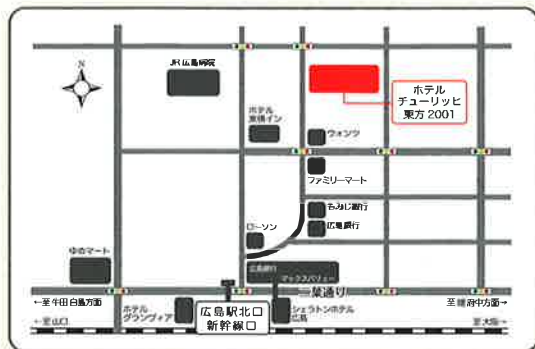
N

JR広島病院

ホテル
チューリッヒ
東方 2001

ホテル
東横イン

ウォンツ

ファミリーマート

もみじ銀行

ローソン

広島銀行

ゆめマート

広島銀行

マックスバリュー

二葉通り

←至 牛田 白島方面

至 鶴見町方面→

ホテル
グランヴィア

広島駅北口
新幹線口

シェラトンホテル
広島

←至 山口

至 大阪→